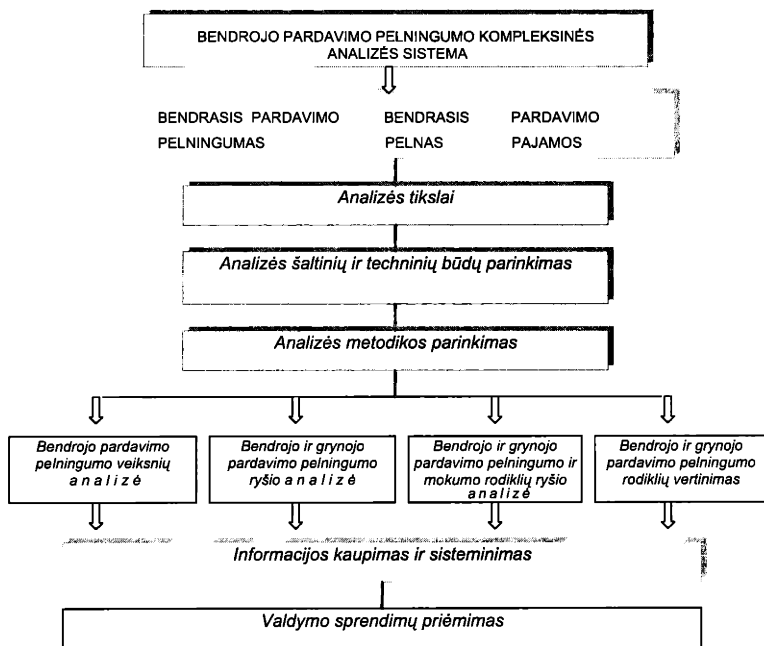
BENDROJO PARDAVIMO PELNINGUMO KOMPLEKSINĖS ANALIZĖS SISTEMA

BENDRASIS PARDAVIMO PELNINGUMAS

BENDRASIS PELNAS

PARDAVIMO PAJAMOS

Analizės tikslai

Analizės šaltinių ir techninių būdų parinkimas

Analizės metodikos parinkimas

Bendrojo pardavimo pelningumo veiksnių a n a l i z ė

Bendrojo ir grynojo pardavimo pelningumo ryšio a n a l i z ė

Bendrojo ir grynojo pardavimo pelningumo ir mokumo rodiklių ryšio a n a l i z ė

Bendrojo ir grynojo pardavimo pelningumo rodiklių vertinimas

Informacijos kaupimas ir sisteminimas

Valdymo sprendimų priėmimas